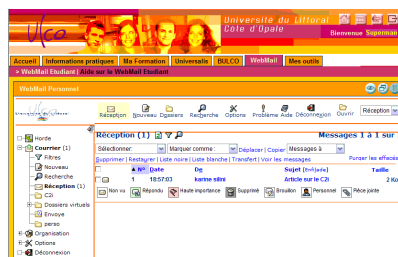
ulco

Université du Littoral
Côte d'Opale

Bienvenue Superman

Accueil | Informations pratiques | Ma Formation | Universalis | BULCO | WebMail | Mes outils

> WebMail Etudiant | Aide sur le WebMail Etudiant

WebMail Personnel

Réception | Nouveau | Dossiers | Recherche | Options | Problème | Aide | Déconnexion | Ouvrir | Réception

Horde
Courrier (1)
Filtres
Nouveau
Recherche
Réception (1)
C2i
Dossiers virtuels
Envoyé
perso
Organisation
Options
Déconnexion

Réception (1)

Messages 1 à 1 sur

Sélectionner: | Marquer comme: | Déplacer | Copier | Messages à

Supprimer | Restaurer | Liste noire | Liste blanche | Transfert | Voir les messages

Purger les effacés

| | N° | Date | De | Sujet [Fil/Date] | Taille |
|---|---|---|---|---|---|
| | 1 | 18:57:03 | karine silini | Article sur le C2i | 2 Ko |

Non vu | Répondu | Haute importance | Supprimé | Brouillon | Personnel | Pièce jointe